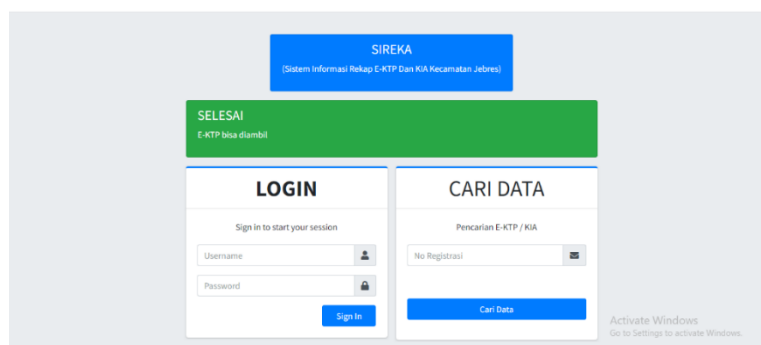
SIREKA
(Sistem Informasi Rekap E-KTP Dan KIA Kecamatan Jebres)

SELESAI
E-KTP bisa diambil

LOGIN
Sign in to start your session
Username
Password
Sign In

CARI DATA
Pencarian E-KTP / KIA
No Registrasi
Cari Data

Activate Windows
Go to Settings to activate Windows.